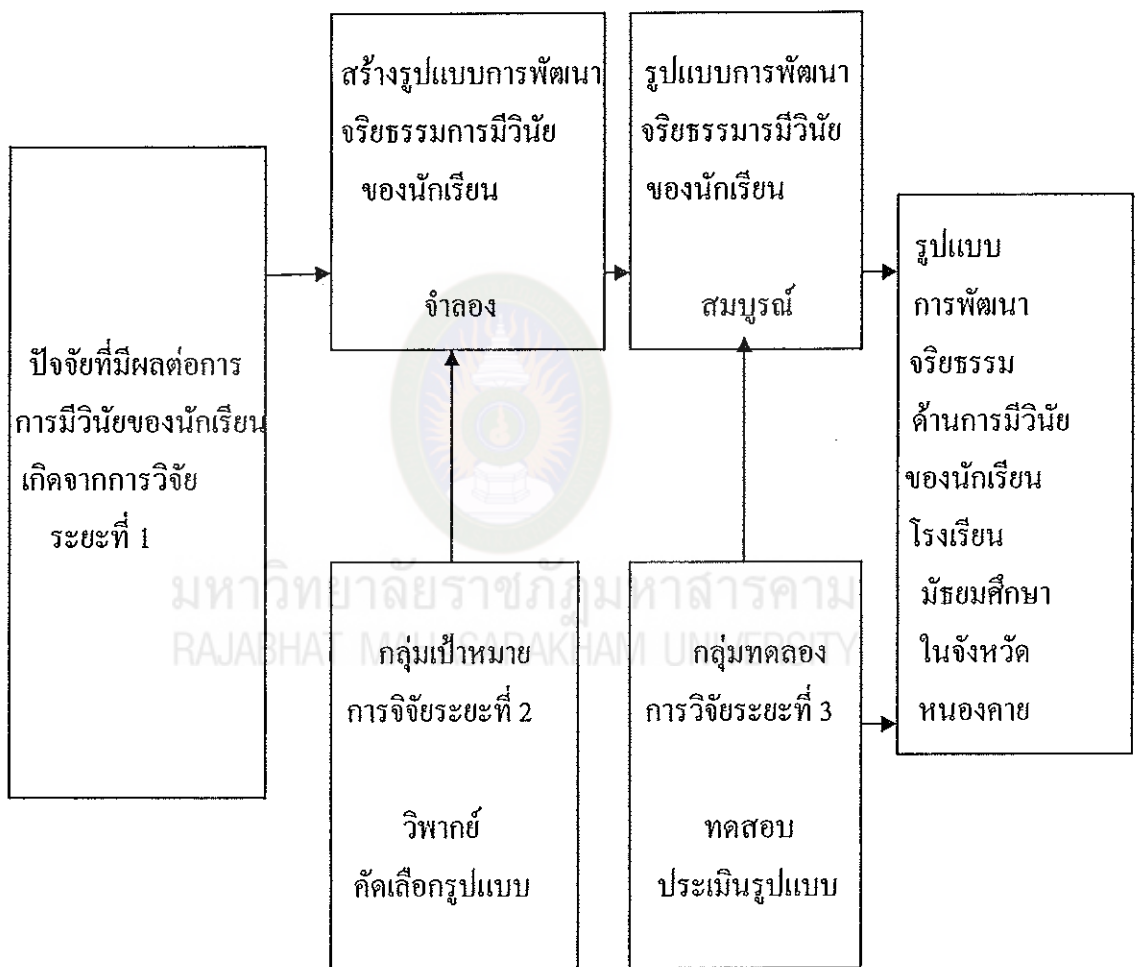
ปัจจัยที่มีผลต่อการ การมีวินัยของนักเรียน เกิดจากการวิจัย ระยะที่ 1

สร้างรูปแบบการพัฒนา จริยธรรมการมีวินัย ของนักเรียน

จำลอง

กลุ่มเป้าหมาย การจิจัยระยะที่ 2

วิพากย์ คัดเลือกรูปแบบ

รูปแบบการพัฒนา จริยธรรมารมีวินัย ของนักเรียน

สมบูรณ์

กลุ่มทดลอง การวิจัยระยะที่ 3

ทดสอบ ประเมินรูปแบบ

รูปแบบ การพัฒนา จริยธรรม ด้านการมีวินัย ของนักเรียน โรงเรียน มัธยมศึกษา ในจังหวัด หนองคาย

มหาวิทยาลัยราชภัฏมหาสารคาม
RAJABHAT MAHASARAKHAM UNIVERSITY